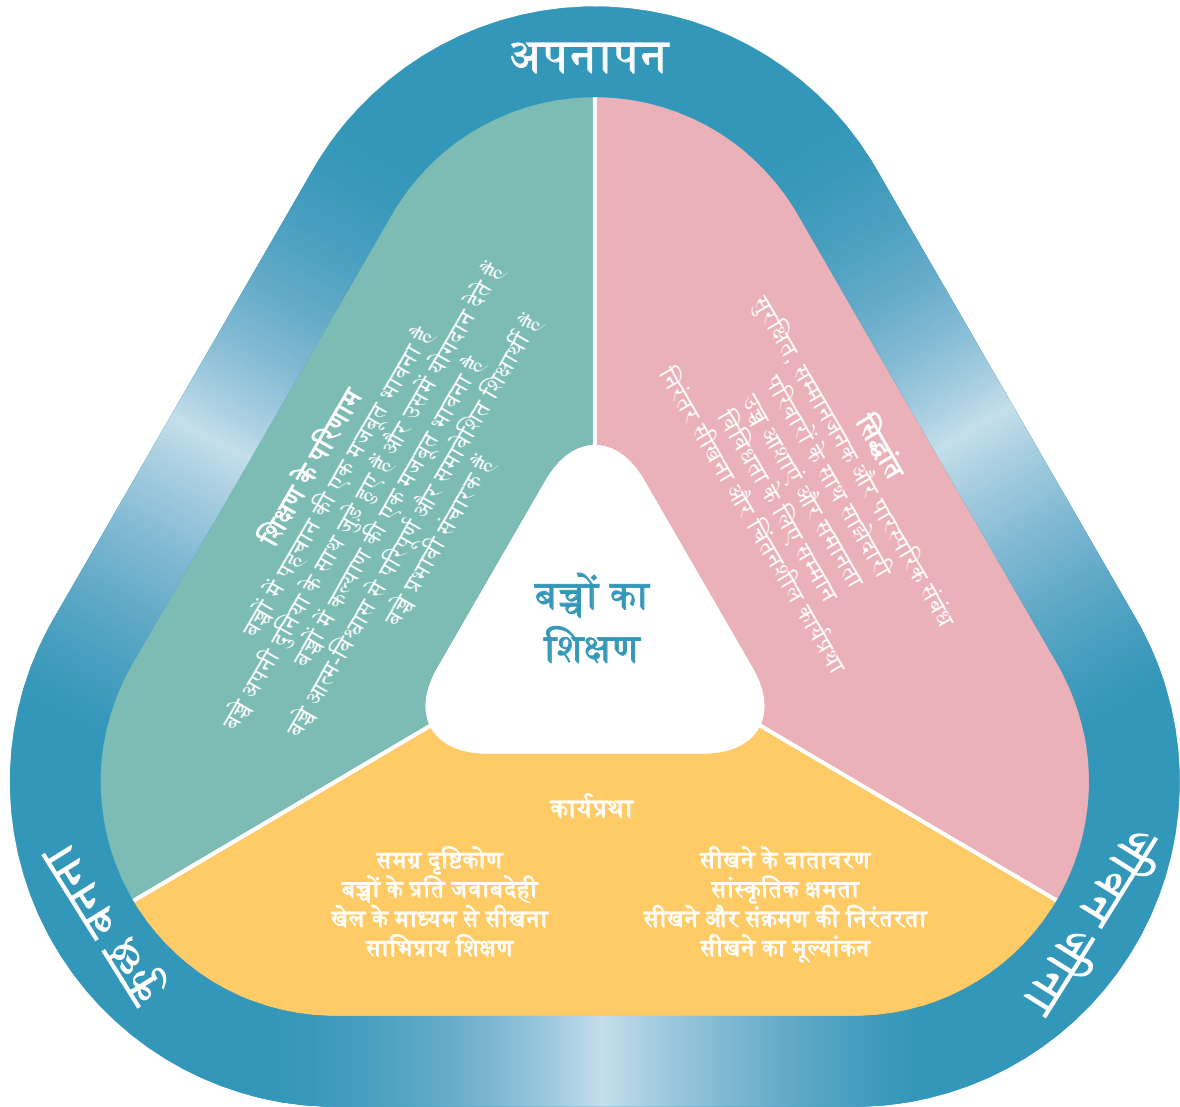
अपनापन

शिक्षण के परिणाम
बच्चों में पहचान की एक मज़बूत भावना है
बच्चे अपनी दुनिया के साथ जुड़े हुए हैं और उसमें योगदान देते हैं
बच्चों में कल्याण की एक मज़बूत भावना है
बच्चे आत्म-विश्वास से परिपूर्ण और समावेशित शिक्षार्थी हैं
बच्चे प्रभावी संचारक हैं

सिद्धांत
सुरक्षित, सम्मानजनक और पारस्परिक संबंध
परिवारों के साथ साझेदारी
उच्च आशाएं और समानता
विविधता के लिए सम्मान
निरंतर सीखना और चिंतनशील कार्यप्रथा

बच्चों का शिक्षण

कार्यप्रथा

समग्र दृष्टिकोण
बच्चों के प्रति जवाबदेही
खेल के माध्यम से सीखना
साभिप्राय शिक्षण

सीखने के वातावरण
सांस्कृतिक क्षमता
सीखने और संक्रमण की निरंतरता
सीखने का मूल्यांकन

कुछ बनना

जीवन जीना